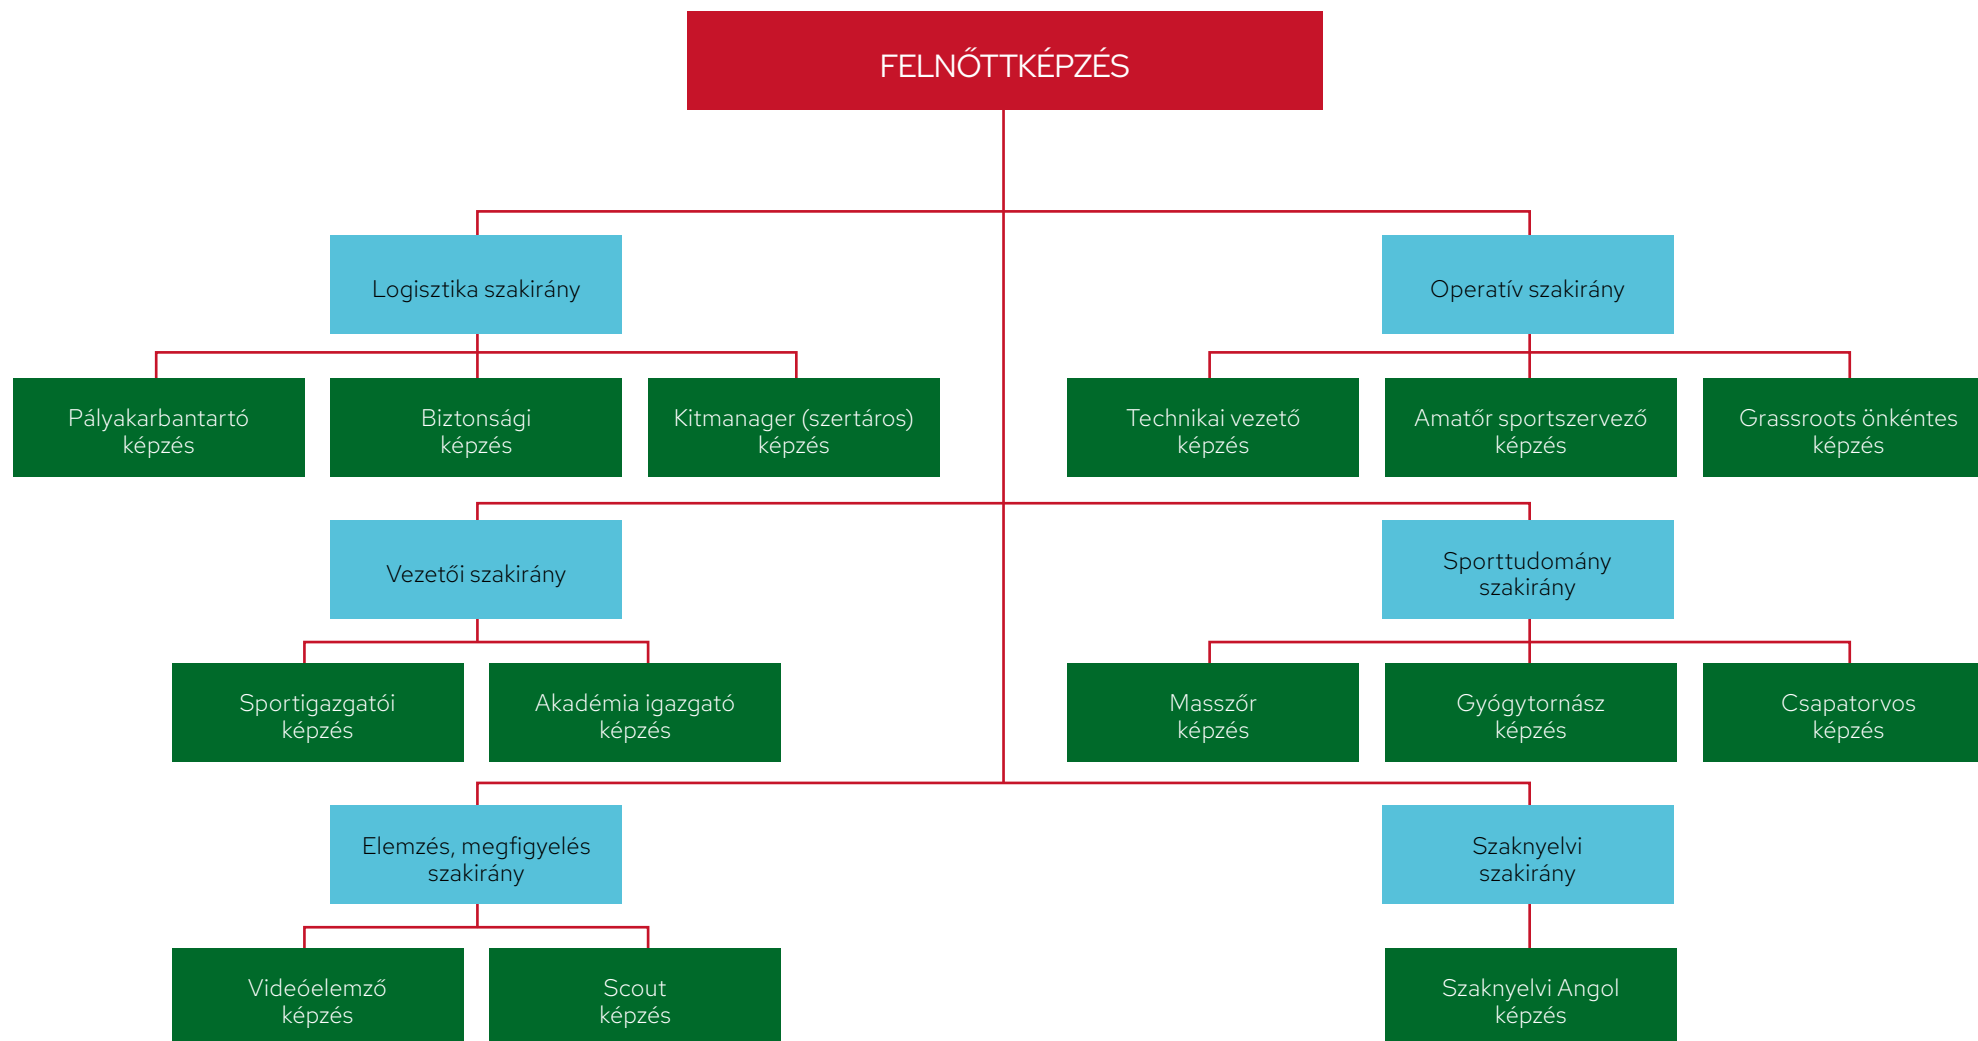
FELNŐTTKÉPZÉS

Logisztika szakirány

Pályakarbantartó képzés

Biztonsági képzés

Kitmanager (szertáros) képzés

Operatív szakirány

Technikai vezető képzés

Amatőr sportszervező képzés

Grassroots önkéntes képzés

Vezetői szakirány

Sportigazgatói képzés

Akadémia igazgató képzés

Sporttudomány szakirány

Masszőr képzés

Gyógytornász képzés

Csapatorvos képzés

Elemzés, megfigyelés szakirány

Videóelemző képzés

Scout képzés

Szaknyelvi szakirány

Szaknyelvi Angol képzés